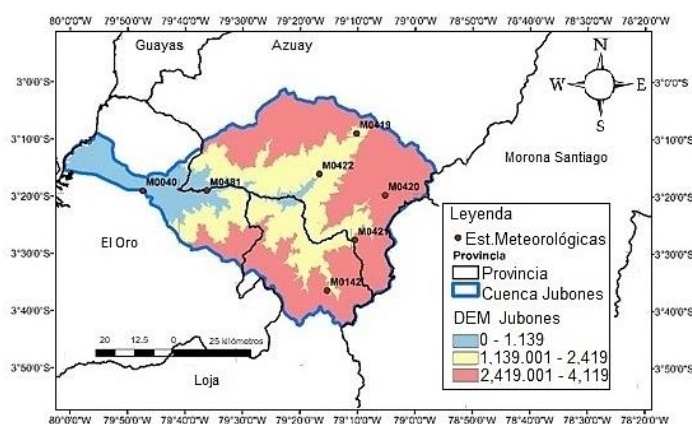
80°0'0"W 79°50'0"W 79°40'0"W 79°30'0"W 79°20'0"W 79°10'0"W 79°0'0"W 78°50'0"W 78°40'0"W 78°30'0"W 78°20'0"W

Guayas
Azuay

N
W
E
S

3°0'0"S
3°10'0"S
3°20'0"S
3°30'0"S
3°40'0"S
3°50'0"S

3°0'0"S
3°10'0"S
3°20'0"S
3°30'0"S
3°40'0"S
3°50'0"S

M0419
M0422
M0040
M0481
M0420
M0421
M0142

Morona Santiago

El Oro

Loja

20 12.5 0 25 Kilómetros

Leyenda
Est.Meteorológicas
Provincia
Provincia
Cuenca Jubones
DEM Jubones
0 - 1.139
1,139.001 - 2,419
2,419.001 - 4,119

80°0'0"W 79°50'0"W 79°40'0"W 79°30'0"W 79°20'0"W 79°10'0"W 79°0'0"W 78°50'0"W 78°40'0"W 78°30'0"W 78°20'0"W